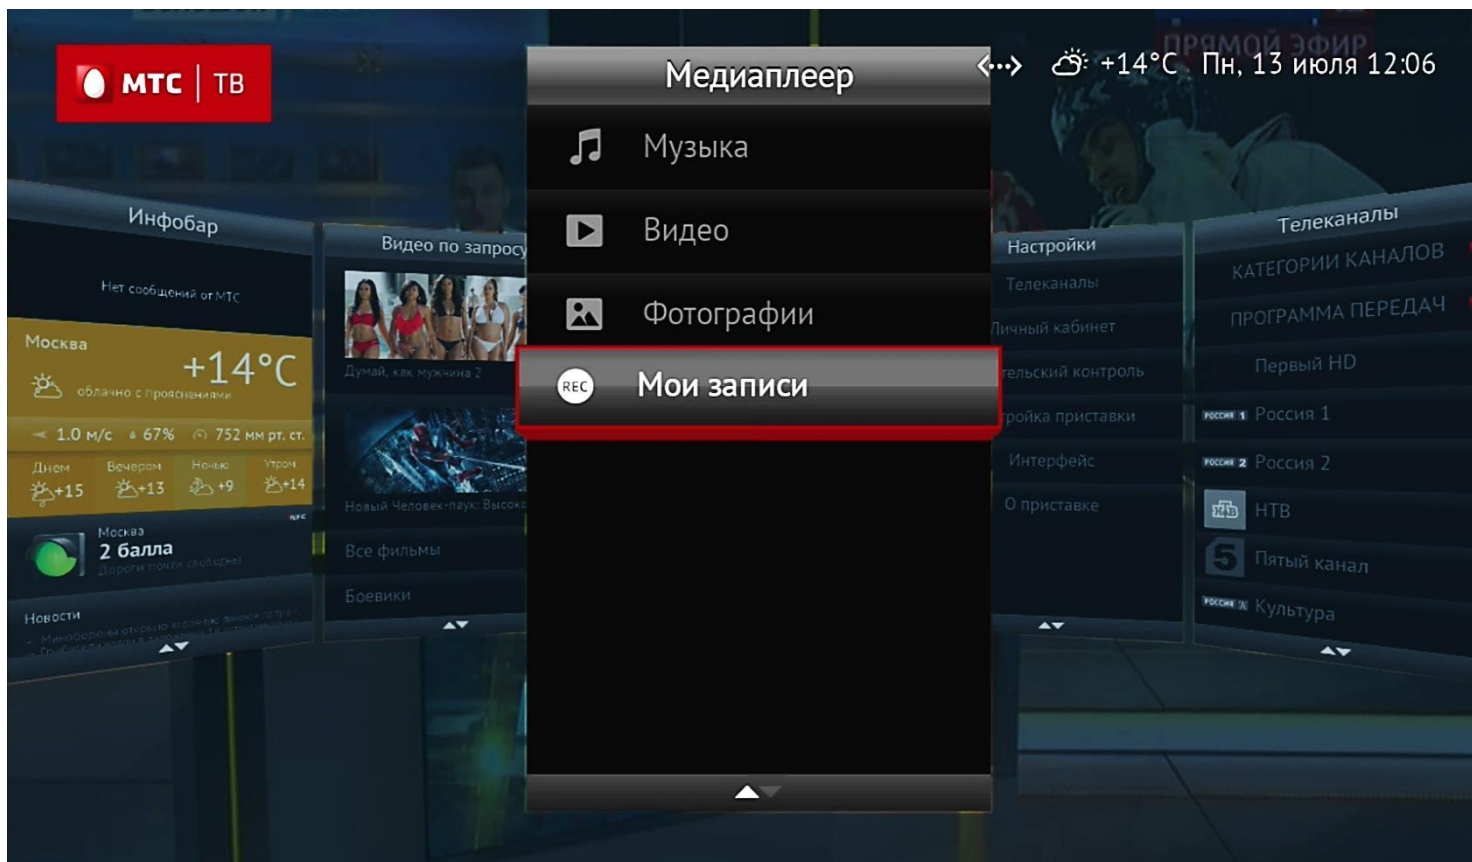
МТС | ТВ

+14°C Пн, 13 июля 12:06

ПРЯМОЙ ЭФИР

Медиаплеер

Музыка

Видео

Фотографии

REC Мои записи

Инфобар

Нет сообщений от МТС

Москва

+14°C

облачно с прояснениями

1.0 м/с 67% 752 мм рт. ст.

Днем +15 Вечером +13 Ночью +9 Утром +14

Москва

2 балла

Дороги почти свободны

Новости

Видео по запросу

Думай, как мужчина 2

Новый Человек-паук: Высоко

Все фильмы

Боевики

Настройки

Телеканалы

Личный кабинет

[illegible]тельский контроль

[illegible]ройка приставки

Интерфейс

О приставке

Телеканалы

КАТЕГОРИИ КАНАЛОВ

ПРОГРАММА ПЕРЕДАЧ

Первый HD

Россия 1

Россия 2

НТВ

Пятый канал

Культура